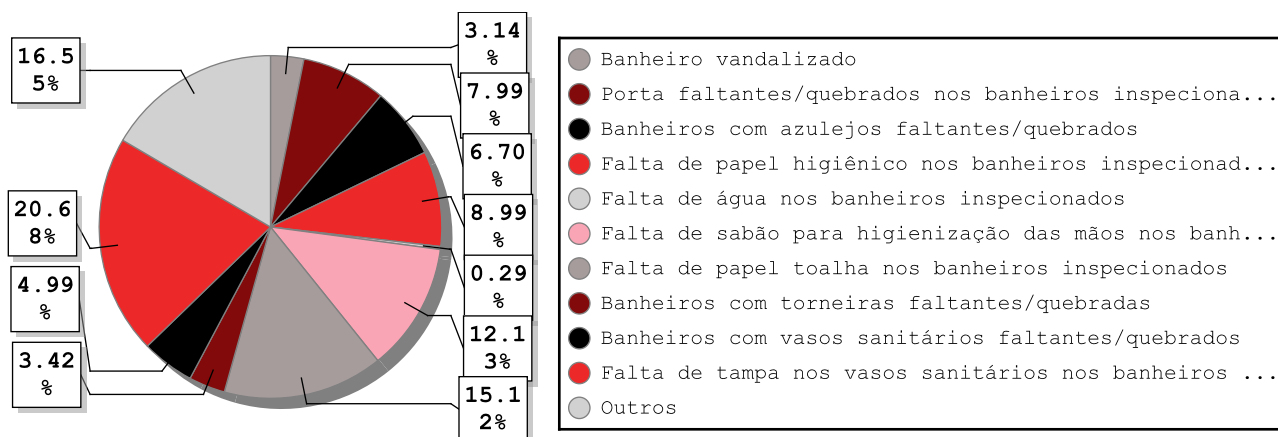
16.55%

3.14%

7.99%

6.70%

8.99%

0.29%

12.13%

15.12%

20.68%

4.99%

3.42%

Banheiro vandalizado
Porta faltantes/quebrados nos banheiros inspeciona...
Banheiros com azulejos faltantes/quebrados
Falta de papel higiênico nos banheiros inspecionad...
Falta de água nos banheiros inspecionados
Falta de sabão para higienização das mãos nos banh...
Falta de papel toalha nos banheiros inspecionados
Banheiros com torneiras faltantes/quebradas
Banheiros com vasos sanitários faltantes/quebrados
Falta de tampa nos vasos sanitários nos banheiros ...
Outros